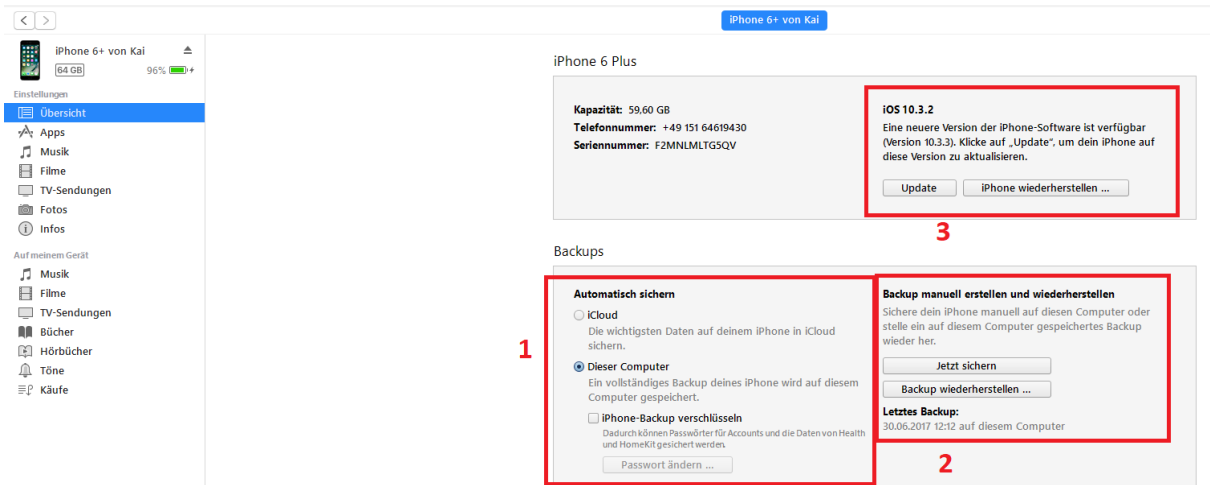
iPhone 6+ von Kai

iPhone 6+ von Kai
64 GB 96%

Einstellungen
Übersicht
Apps
Musik
Filme
TV-Sendungen
Fotos
Infos

Auf meinem Gerät
Musik
Filme
TV-Sendungen
Bücher
Hörbücher
Töne
Käufe

iPhone 6 Plus

Kapazität: 59,60 GB
Telefonnummer: +49 151 64619430
Seriennummer: F2MNLMLTG5QV

iOS 10.3.2
Eine neuere Version der iPhone-Software ist verfügbar (Version 10.3.3). Klicke auf „Update", um dein iPhone auf diese Version zu aktualisieren.

Update
iPhone wiederherstellen ...

3

Backups

Automatisch sichern
iCloud
Die wichtigsten Daten auf deinem iPhone in iCloud sichern.
Dieser Computer
Ein vollständiges Backup deines iPhone wird auf diesem Computer gespeichert.
iPhone-Backup verschlüsseln
Dadurch können Passwörter für Accounts und die Daten von Health und HomeKit gesichert werden.
Passwort ändern ...

1

Backup manuell erstellen und wiederherstellen
Sichere dein iPhone manuell auf diesem Computer oder stelle ein auf diesem Computer gespeichertes Backup wieder her.
Jetzt sichern
Backup wiederherstellen ...
Letztes Backup:
30.06.2017 12:12 auf diesem Computer

2